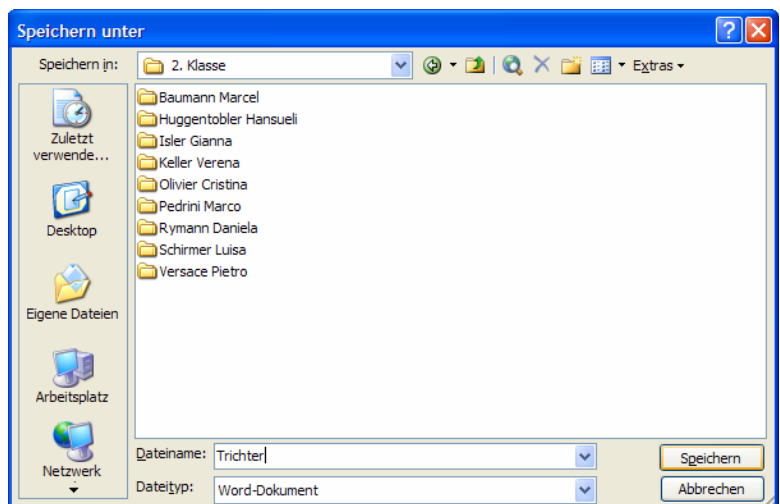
Speichern unter

Speichern in: 2. Klasse

Extras

Zuletzt verwende...

Desktop

Eigene Dateien

Arbeitsplatz

Netzwerk

Baumann Marcel
Huggentobler Hansueli
Isler Gianna
Keller Verena
Olivier Cristina
Pedrini Marco
Rymann Daniela
Schirmer Luisa
Versace Pietro

Dateiname: Trichter

Dateityp: Word-Dokument

Speichern

Abbrechen